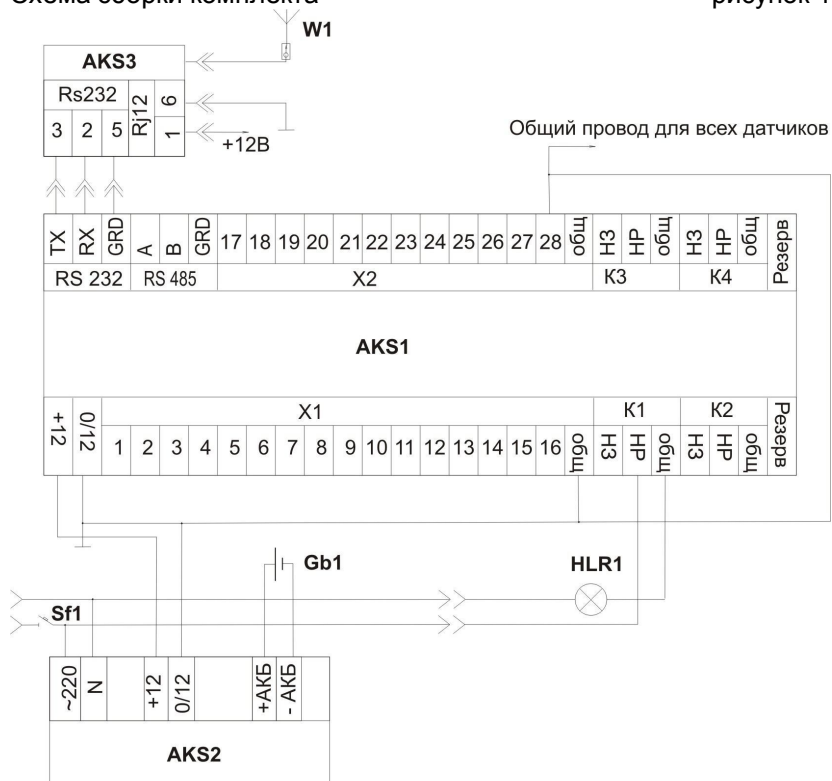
Схема сборки комплекта

рисунок 1

W1

AKS3

Rs232

Rj12

6

1

3

2

5

+12В

Общий провод для всех датчиков

TX RX GRD A B GRD 17 18 19 20 21 22 23 24 25 26 27 28 общ НЗ НР общ НЗ НР общ Резерв

RS 232

RS 485

X2

К3

К4

AKS1

X1

К1

К2

+12 0/12 1 2 3 4 5 6 7 8 9 10 11 12 13 14 15 16 общ НЗ НР общ НЗ НР общ Резерв

Gb1

HLR1

Sf1

~220 N +12 0/12 +АКБ - АКБ

AKS2